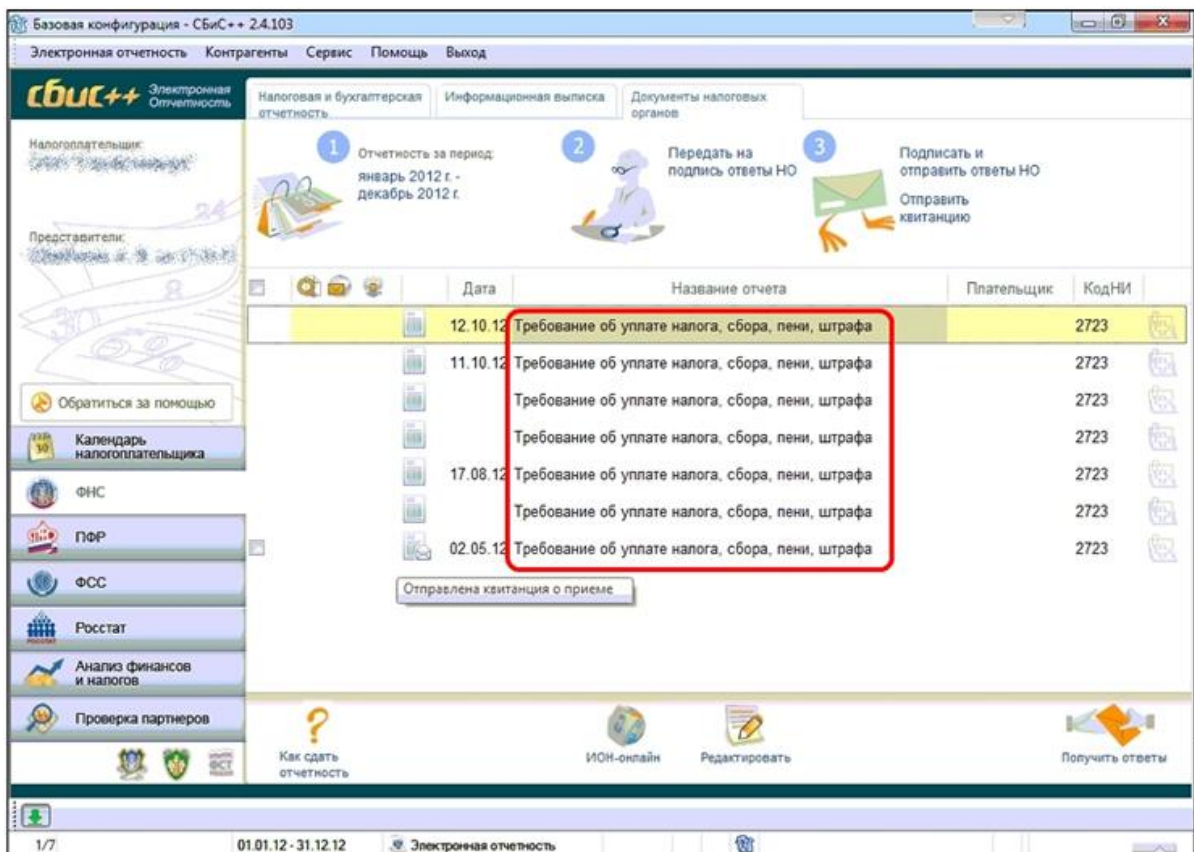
Базовая конфигурация - СБиС++ 2.4.103

Электронная отчетность Контрагенты Сервис Помощь Выход

СБиС++ Электронная Отчетность

Налоговая и бухгалтерская отчетность | Информационная выписка | Документы налоговых органов

Налогоплательщик: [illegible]

Представители: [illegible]

1 Отчетность за период: январь 2012 г. - декабрь 2012 г.

2 Передать на подпись ответы НО

3 Подписать и отправить ответы НО

Отправить квитанцию

| Дата | Название отчета | Плательщик | КодНИ |
|---|---|---|---|
| 12.10.12 | Требование об уплате налога, сбора, пени, штрафа | | 2723 |
| 11.10.12 | Требование об уплате налога, сбора, пени, штрафа | | 2723 |
| | Требование об уплате налога, сбора, пени, штрафа | | 2723 |
| | Требование об уплате налога, сбора, пени, штрафа | | 2723 |
| 17.08.12 | Требование об уплате налога, сбора, пени, штрафа | | 2723 |
| | Требование об уплате налога, сбора, пени, штрафа | | 2723 |
| 02.05.12 | Требование об уплате налога, сбора, пени, штрафа | | 2723 |

Отправлена квитанция о приеме

Обратиться за помощью

Календарь налогоплательщика

ФНС

ПФР

ФСС

Росстат

Анализ финансов и налогов

Проверка партнеров

Как сдать отчетность

ИОН-онлайн

Редактировать

Получить ответы

1/7 01.01.12 - 31.12.12 Электронная отчетность